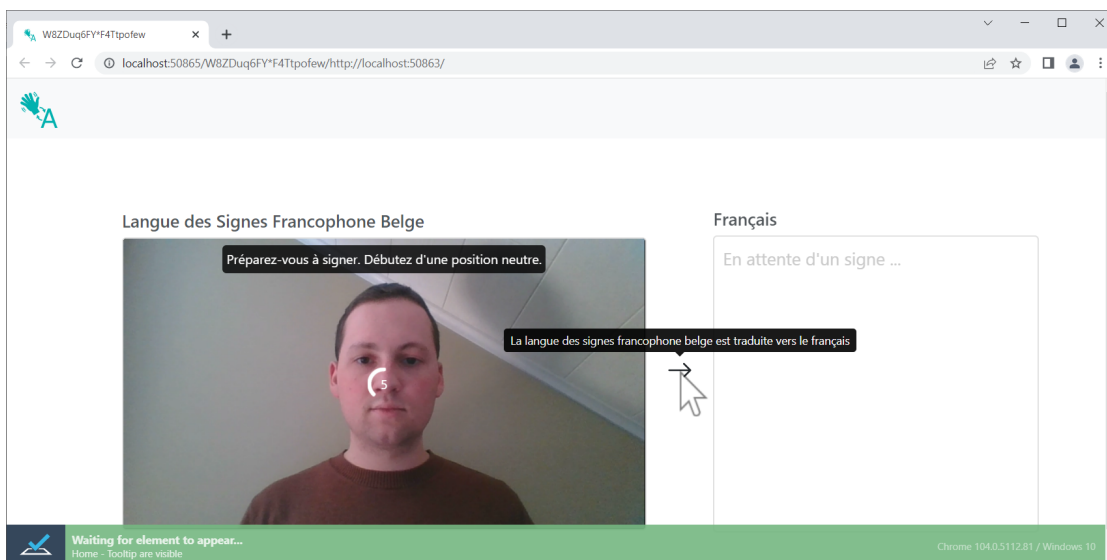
W8ZDuq6FY*F4Ttpofew

localhost:50865/W8ZDuq6FY*F4Ttpofew/http://localhost:50863/

A

Langue des Signes Francophone Belge

Préparez-vous à signer. Débutez d'une position neutre.

5

La langue des signes francophone belge est traduite vers le français

Français

En attente d'un signe ...

Waiting for element to appear...
Home - Tooltip are visible

Chrome 104.0.5112.81 / Windows 10